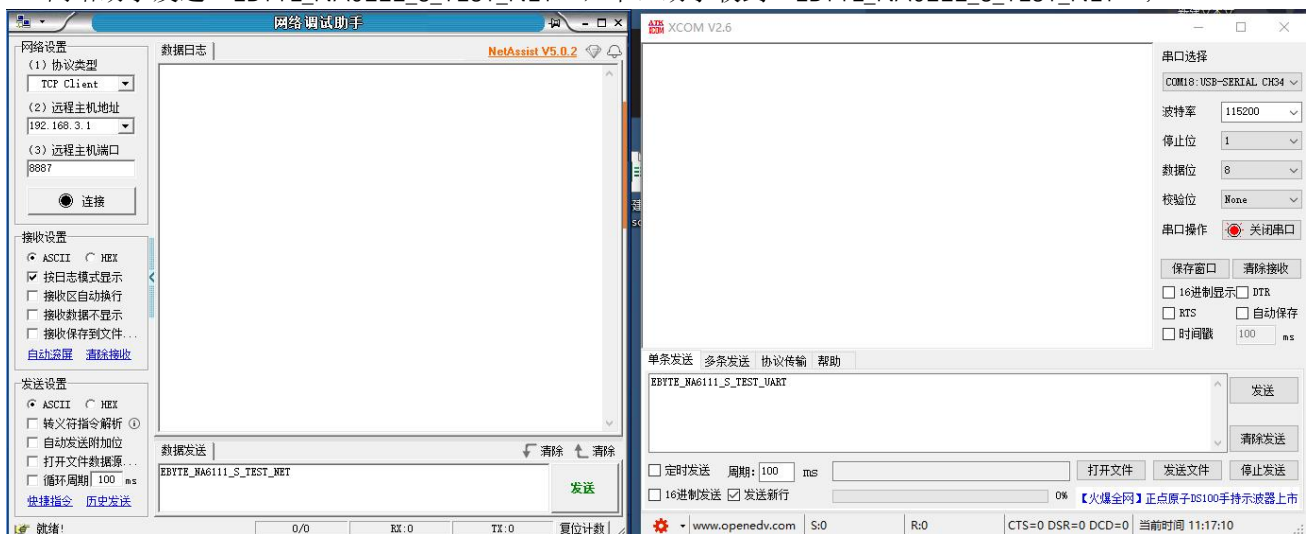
网络调试助手

网络设置
(1) 协议类型
TCP Client
(2) 远程主机地址
192.168.3.1
(3) 远程主机端口
8887
连接

接收设置
ASCII HEX
按日志模式显示
接收区自动换行
接收数据不显示
接收保存到文件...
自动滚屏 清除接收

发送设置
ASCII HEX
转义符指令解析
自动发送附加位
打开文件数据源...
循环周期 100 ms
快捷指令 历史发送

数据日志
NetAssist V5.0.2

数据发送
清除 清除
EBYTE_NA6111_S_TEST_NET
发送

就绪! 0/0 RX:0 TX:0 复位计数

XCOM V2.6

串口选择
COM18:USB-SERIAL CH34
波特率 115200
停止位 1
数据位 8
校验位 None
串口操作 关闭串口
保存窗口 清除接收
16进制显示 DTR
RTS 自动保存
时间戳 100 ms

单条发送 多条发送 协议传输 帮助
EBYTE_NA6111_S_TEST_UART
发送
清除发送
定时发送 周期: 100 ms 打开文件 发送文件 停止发送
16进制发送 发送新行 0% 【火爆全网】正点原子DS100手持示波器上市
www.openedv.com S:0 R:0 CTS=0 DSR=0 DCD=0 当前时间 11:17:10